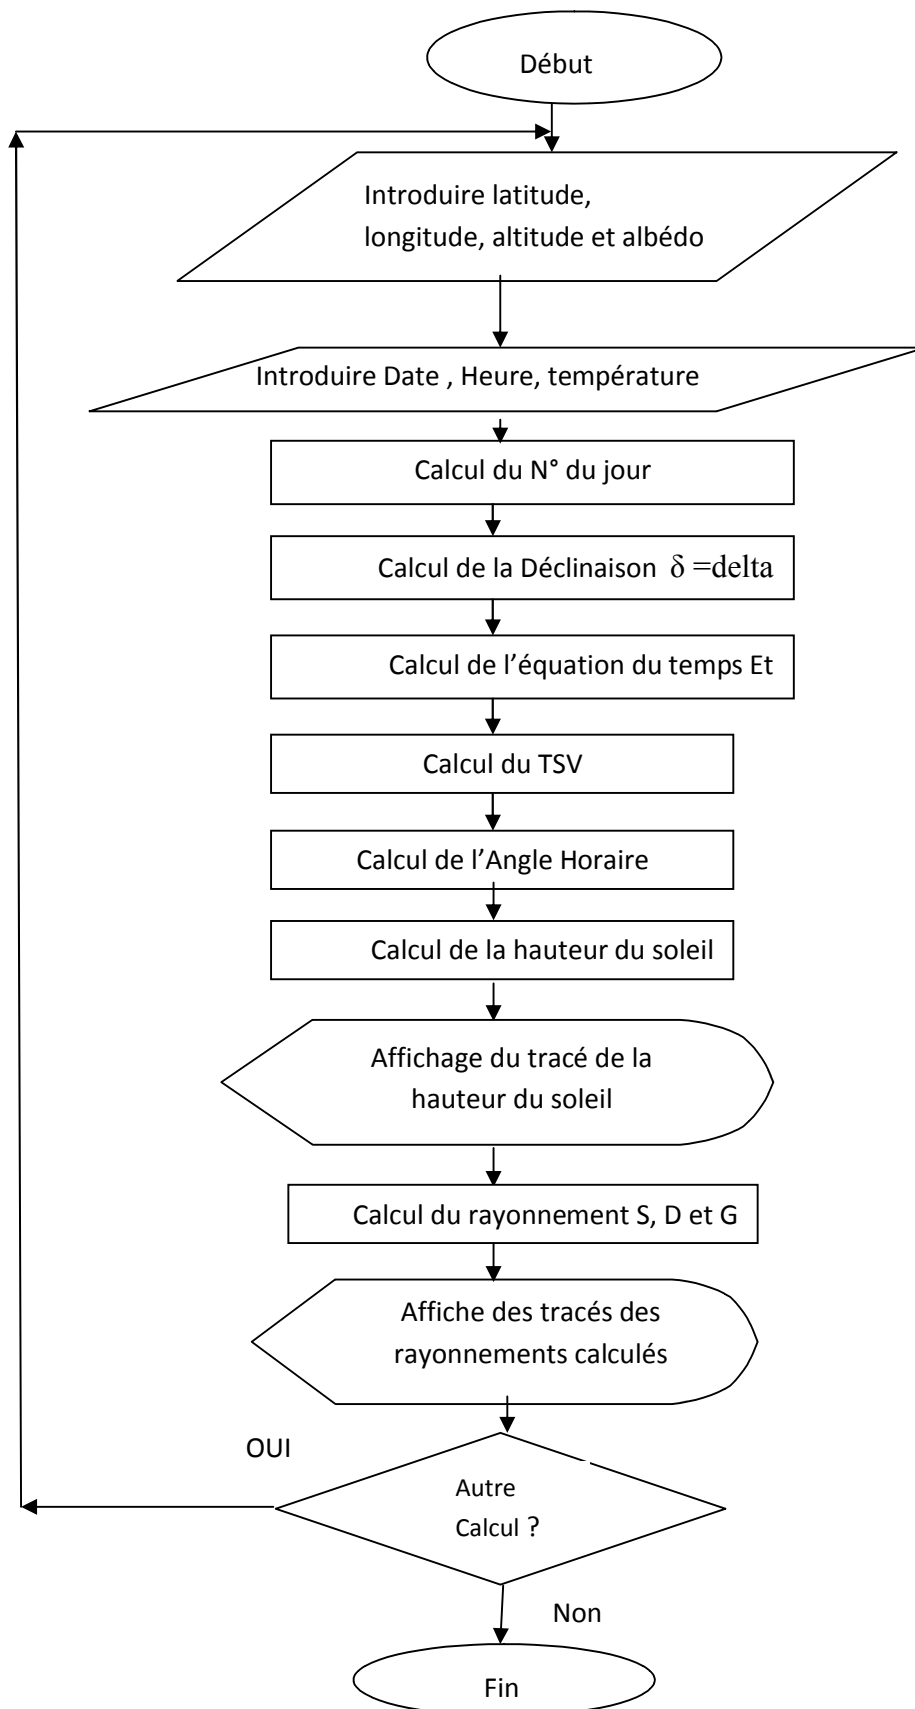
Début

Introduire latitude, longitude, altitude et albédo

Introduire Date , Heure, température

Calcul du N° du jour

Calcul de la Déclinaison $\delta$ =delta

Calcul de l'équation du temps Et

Calcul du TSV

Calcul de l'Angle Horaire

Calcul de la hauteur du soleil

Affichage du tracé de la hauteur du soleil

Calcul du rayonnement S, D et G

Affiche des tracés des rayonnements calculés

OUI

Autre Calcul ?

Non

Fin